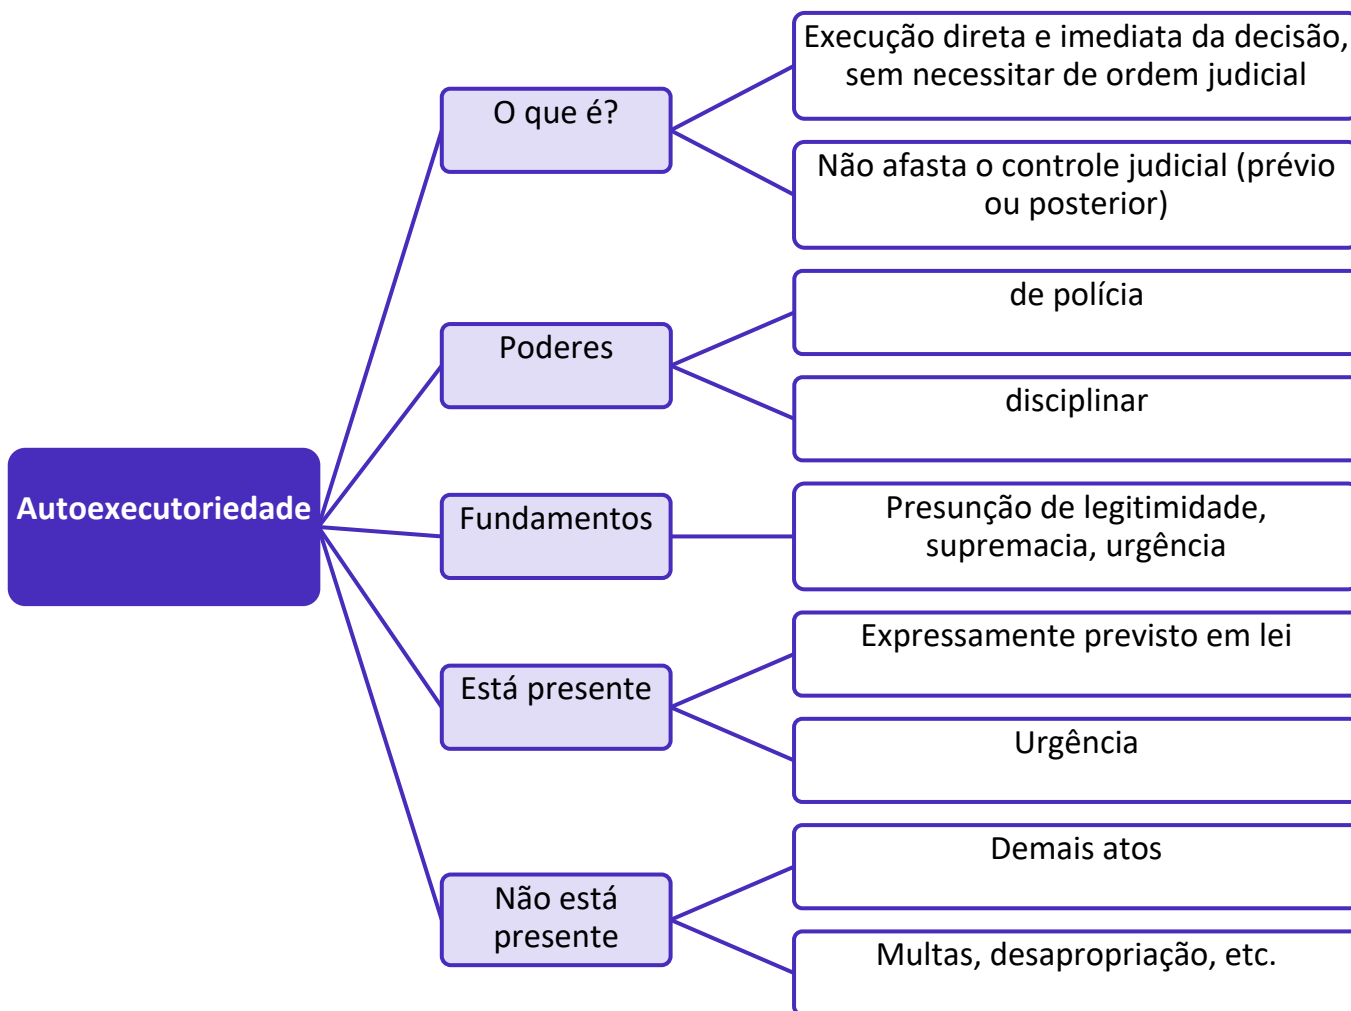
Autoexecutoriedade

O que é?

Execução direta e imediata da decisão, sem necessitar de ordem judicial

Não afasta o controle judicial (prévio ou posterior)

Poderes

de polícia

disciplinar

Fundamentos

Presunção de legitimidade, supremacia, urgência

Está presente

Expressamente previsto em lei

Urgência

Não está presente

Demais atos

Multas, desapropriação, etc.